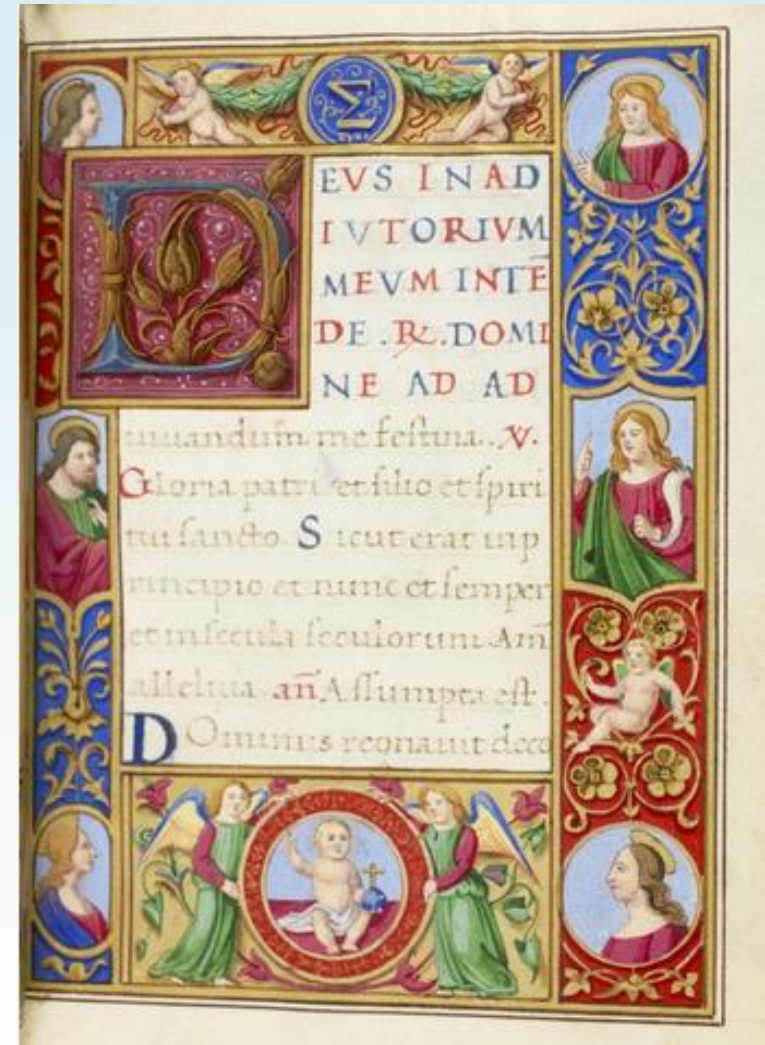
EVS IN AD IVTORIVM MEVM INTENDE. ℞. DOMINE AD AD iuuandum me festina. ℣. Gloria patri et filio et spiritui sancto. Sicut erat in principio et nunc et semper et in secula seculorum. Amen alleluia. añ Assumpta est Dominus regnauit deco